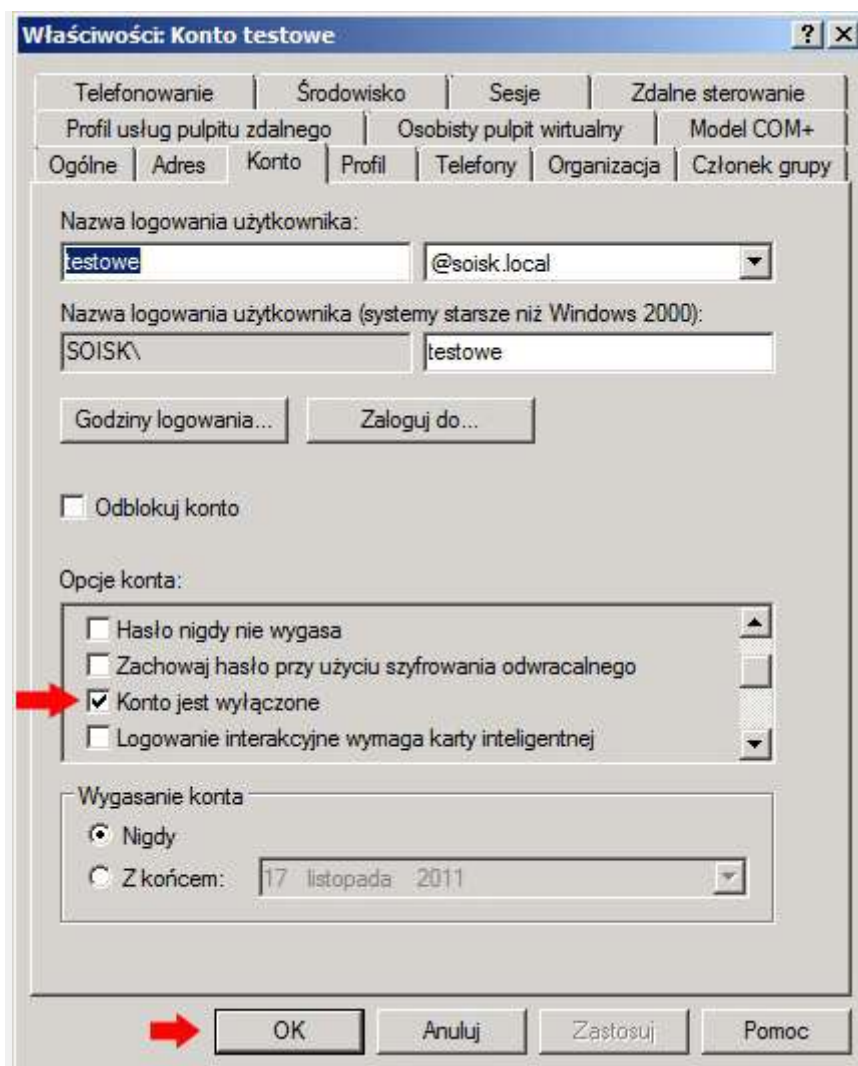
Właściwości: Konto testowe

?
X

Telefonowanie | Środowisko | Sesje | Zdalne sterowanie
Profil usług pulpitu zdalnego | Osobisty pulpit wirtualny | Model COM+
Ogólne | Adres | Konto | Profil | Telefony | Organizacja | Członek grupy

Nazwa logowania użytkownika:
testowe
@soisk.local

Nazwa logowania użytkownika (systemy starsze niż Windows 2000):
SOISK\
testowe

Godziny logowania...
Zaloguj do...

Odblokuj konto

Opcje konta:
Hasło nigdy nie wygasa
Zachowaj hasło przy użyciu szyfrowania odwracalnego
Konto jest wyłączone
Logowanie interakcyjne wymaga karty inteligentnej

Wygasanie konta
Nigdy
Z końcem: 17 listopada 2011

OK
Anuluj
Zastosuj
Pomoc